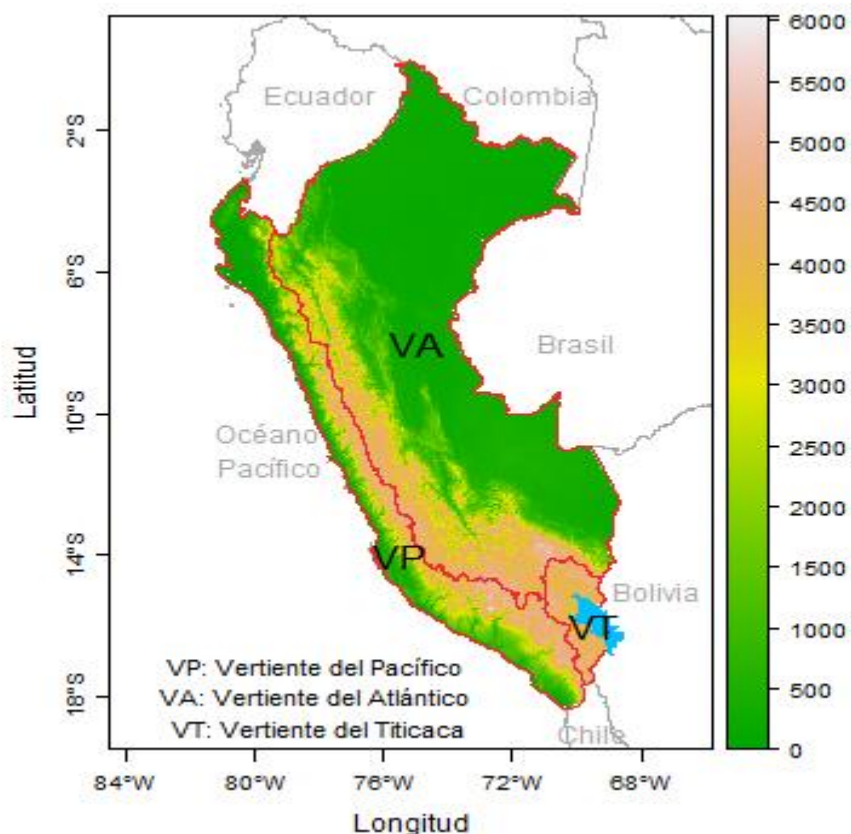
Ecuador
Colombia
Brasil
VA
Océano Pacífico
VP
Bolivia
VT
Chile
VP: Vertiente del Pacífico
VA: Vertiente del Atlántico
VT: Vertiente del Titicaca

2°S
6°S
10°S
14°S
18°S
Latitud

84°W
80°W
76°W
72°W
68°W
Longitud

6000
5500
5000
4500
4000
3500
3000
2500
2000
1500
1000
500
0